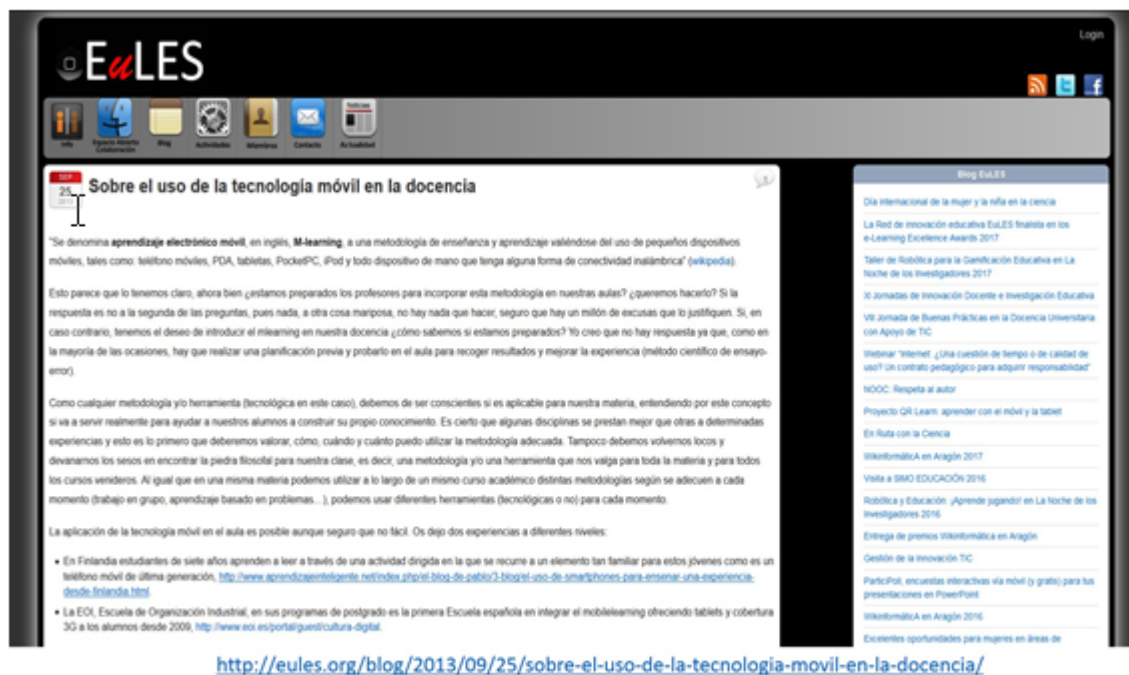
EuLES

Login

Info | Espacio Abierto Colaboración | Blog | Actividades | Miembros | Contacto | Actualidad

SEP
25
2013

Sobre el uso de la tecnología móvil en la docencia

"Se denomina **aprendizaje electrónico móvil**, en inglés, **M-learning**, a una metodología de enseñanza y aprendizaje valiéndose del uso de pequeños dispositivos móviles, tales como: teléfono móviles, PDA, tabletas, PocketPC, iPod y todo dispositivo de mano que tenga alguna forma de conectividad inalámbrica" (wikipedia).

Esto parece que lo tenemos claro, ahora bien ¿estamos preparados los profesores para incorporar esta metodología en nuestras aulas? ¿queremos hacerlo? Si la respuesta es no a la segunda de las preguntas, pues nada, a otra cosa mariposa, no hay nada que hacer, seguro que hay un millón de excusas que lo justifiquen. Si, en caso contrario, tenemos el deseo de introducir el mlearning en nuestra docencia ¿cómo sabemos si estamos preparados? Yo creo que no hay respuesta ya que, como en la mayoría de las ocasiones, hay que realizar una planificación previa y probarlo en el aula para recoger resultados y mejorar la experiencia (método científico de ensayo-error).

Como cualquier metodología y/o herramienta (tecnológica en este caso), debemos de ser conscientes si es aplicable para nuestra materia, entendiendo por este concepto si va a servir realmente para ayudar a nuestros alumnos a construir su propio conocimiento. Es cierto que algunas disciplinas se prestan mejor que otras a determinadas experiencias y esto es lo primero que deberemos valorar, cómo, cuándo y cuánto puedo utilizar la metodología adecuada. Tampoco debemos volvernos locos y devanarnos los sesos en encontrar la piedra filosofal para nuestra clase, es decir, una metodología y/o una herramienta que nos valga para toda la materia y para todos los cursos venideros. Al igual que en una misma materia podemos utilizar a lo largo de un mismo curso académico distintas metodologías según se adecuen a cada momento (trabajo en grupo, aprendizaje basado en problemas…), podemos usar diferentes herramientas (tecnológicas o no) para cada momento.

La aplicación de la tecnología móvil en el aula es posible aunque seguro que no fácil. Os dejo dos experiencias a diferentes niveles:

- En Finlandia estudiantes de siete años aprenden a leer a través de una actividad dirigida en la que se recurre a un elemento tan familiar para estos jóvenes como es un teléfono móvil de última generación. http://www.aprendizajeinteligente.net/index.php/el-blog-de-pablo/3-blog/el-uso-de-smartphones-para-ensenar-una-experiencia-desde-finlandia.html
- La EOI, Escuela de Organización Industrial, en sus programas de postgrado es la primera Escuela española en integrar el mobilelearning ofreciendo tablets y cobertura 3G a los alumnos desde 2009, http://www.eoi.es/portal/guest/cultura-digital.

Blog EuLES
Día internacional de la mujer y la niña en la ciencia
La Red de innovación educativa EuLES finalista en los e-Learning Excellence Awards 2017
Taller de Robótica para la Gamificación Educativa en La Noche de los Investigadores 2017
XI Jornadas de Innovación Docente e Investigación Educativa
VIII Jornada de Buenas Prácticas en la Docencia Universitaria con Apoyo de TIC
Webinar "Internet: ¿Una cuestión de tiempo o de calidad de uso? Un contrato pedagógico para adquirir responsabilidad"
NOOC: Respeta al autor
Proyecto QR Learn: aprender con el móvil y la tablet
En Ruta con la Ciencia
WikinformáticA en Aragón 2017
Visita a SIMO EDUCACIÓN 2016
Robótica y Educación: ¡Aprende jugando! en La Noche de los Investigadores 2016
Entrega de premios WikinformáticA en Aragón
Gestión de la Innovación TIC
ParticiPoll, encuestas interactivas vía móvil (y gratis) para tus presentaciones en PowerPoint
WikinformáticA en Aragón 2016
Excelentes oportunidades para mujeres en áreas de

http://eules.org/blog/2013/09/25/sobre-el-uso-de-la-tecnologia-movil-en-la-docencia/